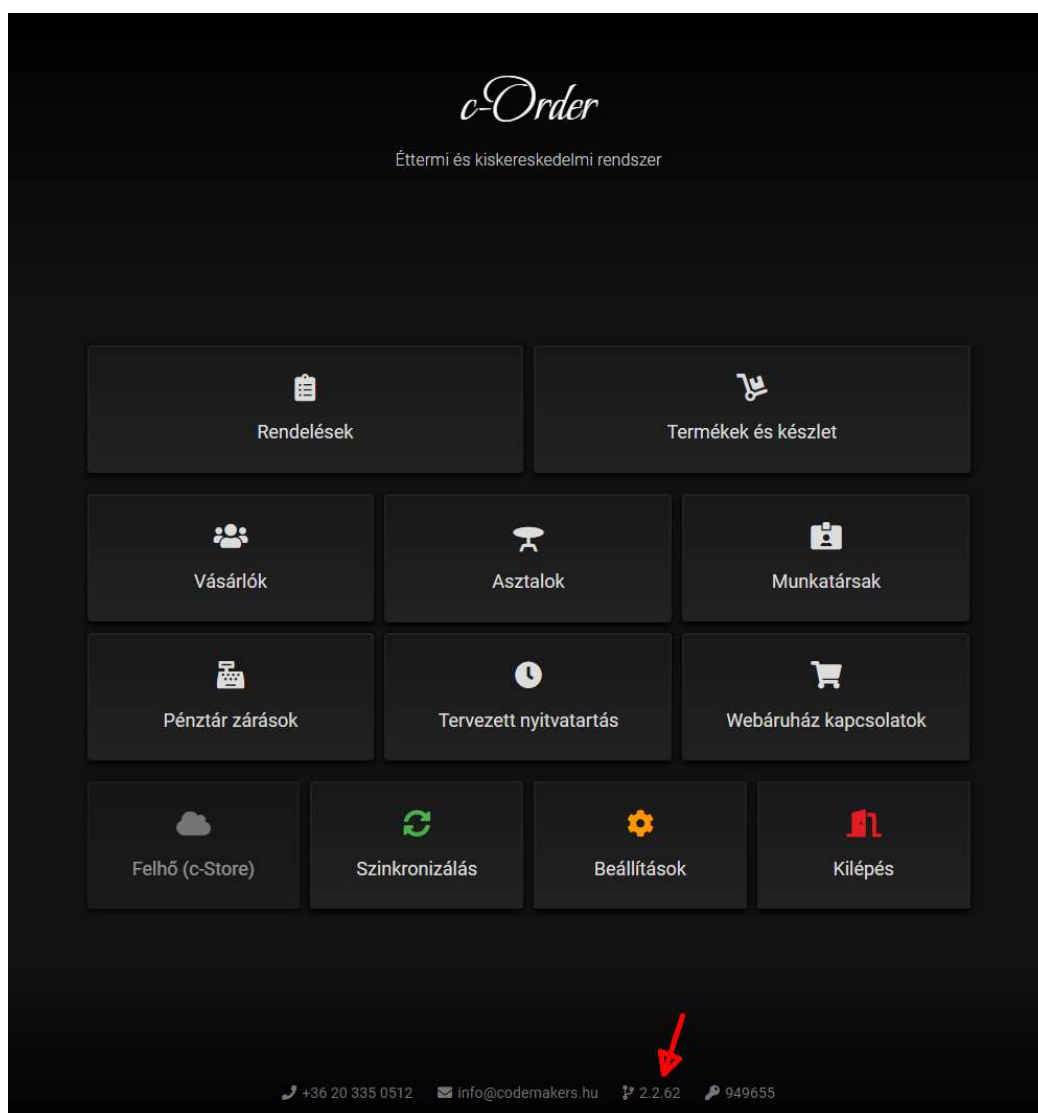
c-Order

Éttermi és kiskereskedelmi rendszer

Rendelések

Termékek és készlet

Vásárlók

Asztalok

Munkatársak

Pénztár zárások

Tervezett nyitvatartás

Webáruház kapcsolatok

Felhő (c-Store)

Szinkronizálás

Beállítások

Kilépés

+36 20 335 0512 info@codemakers.hu 2.2.62 949655